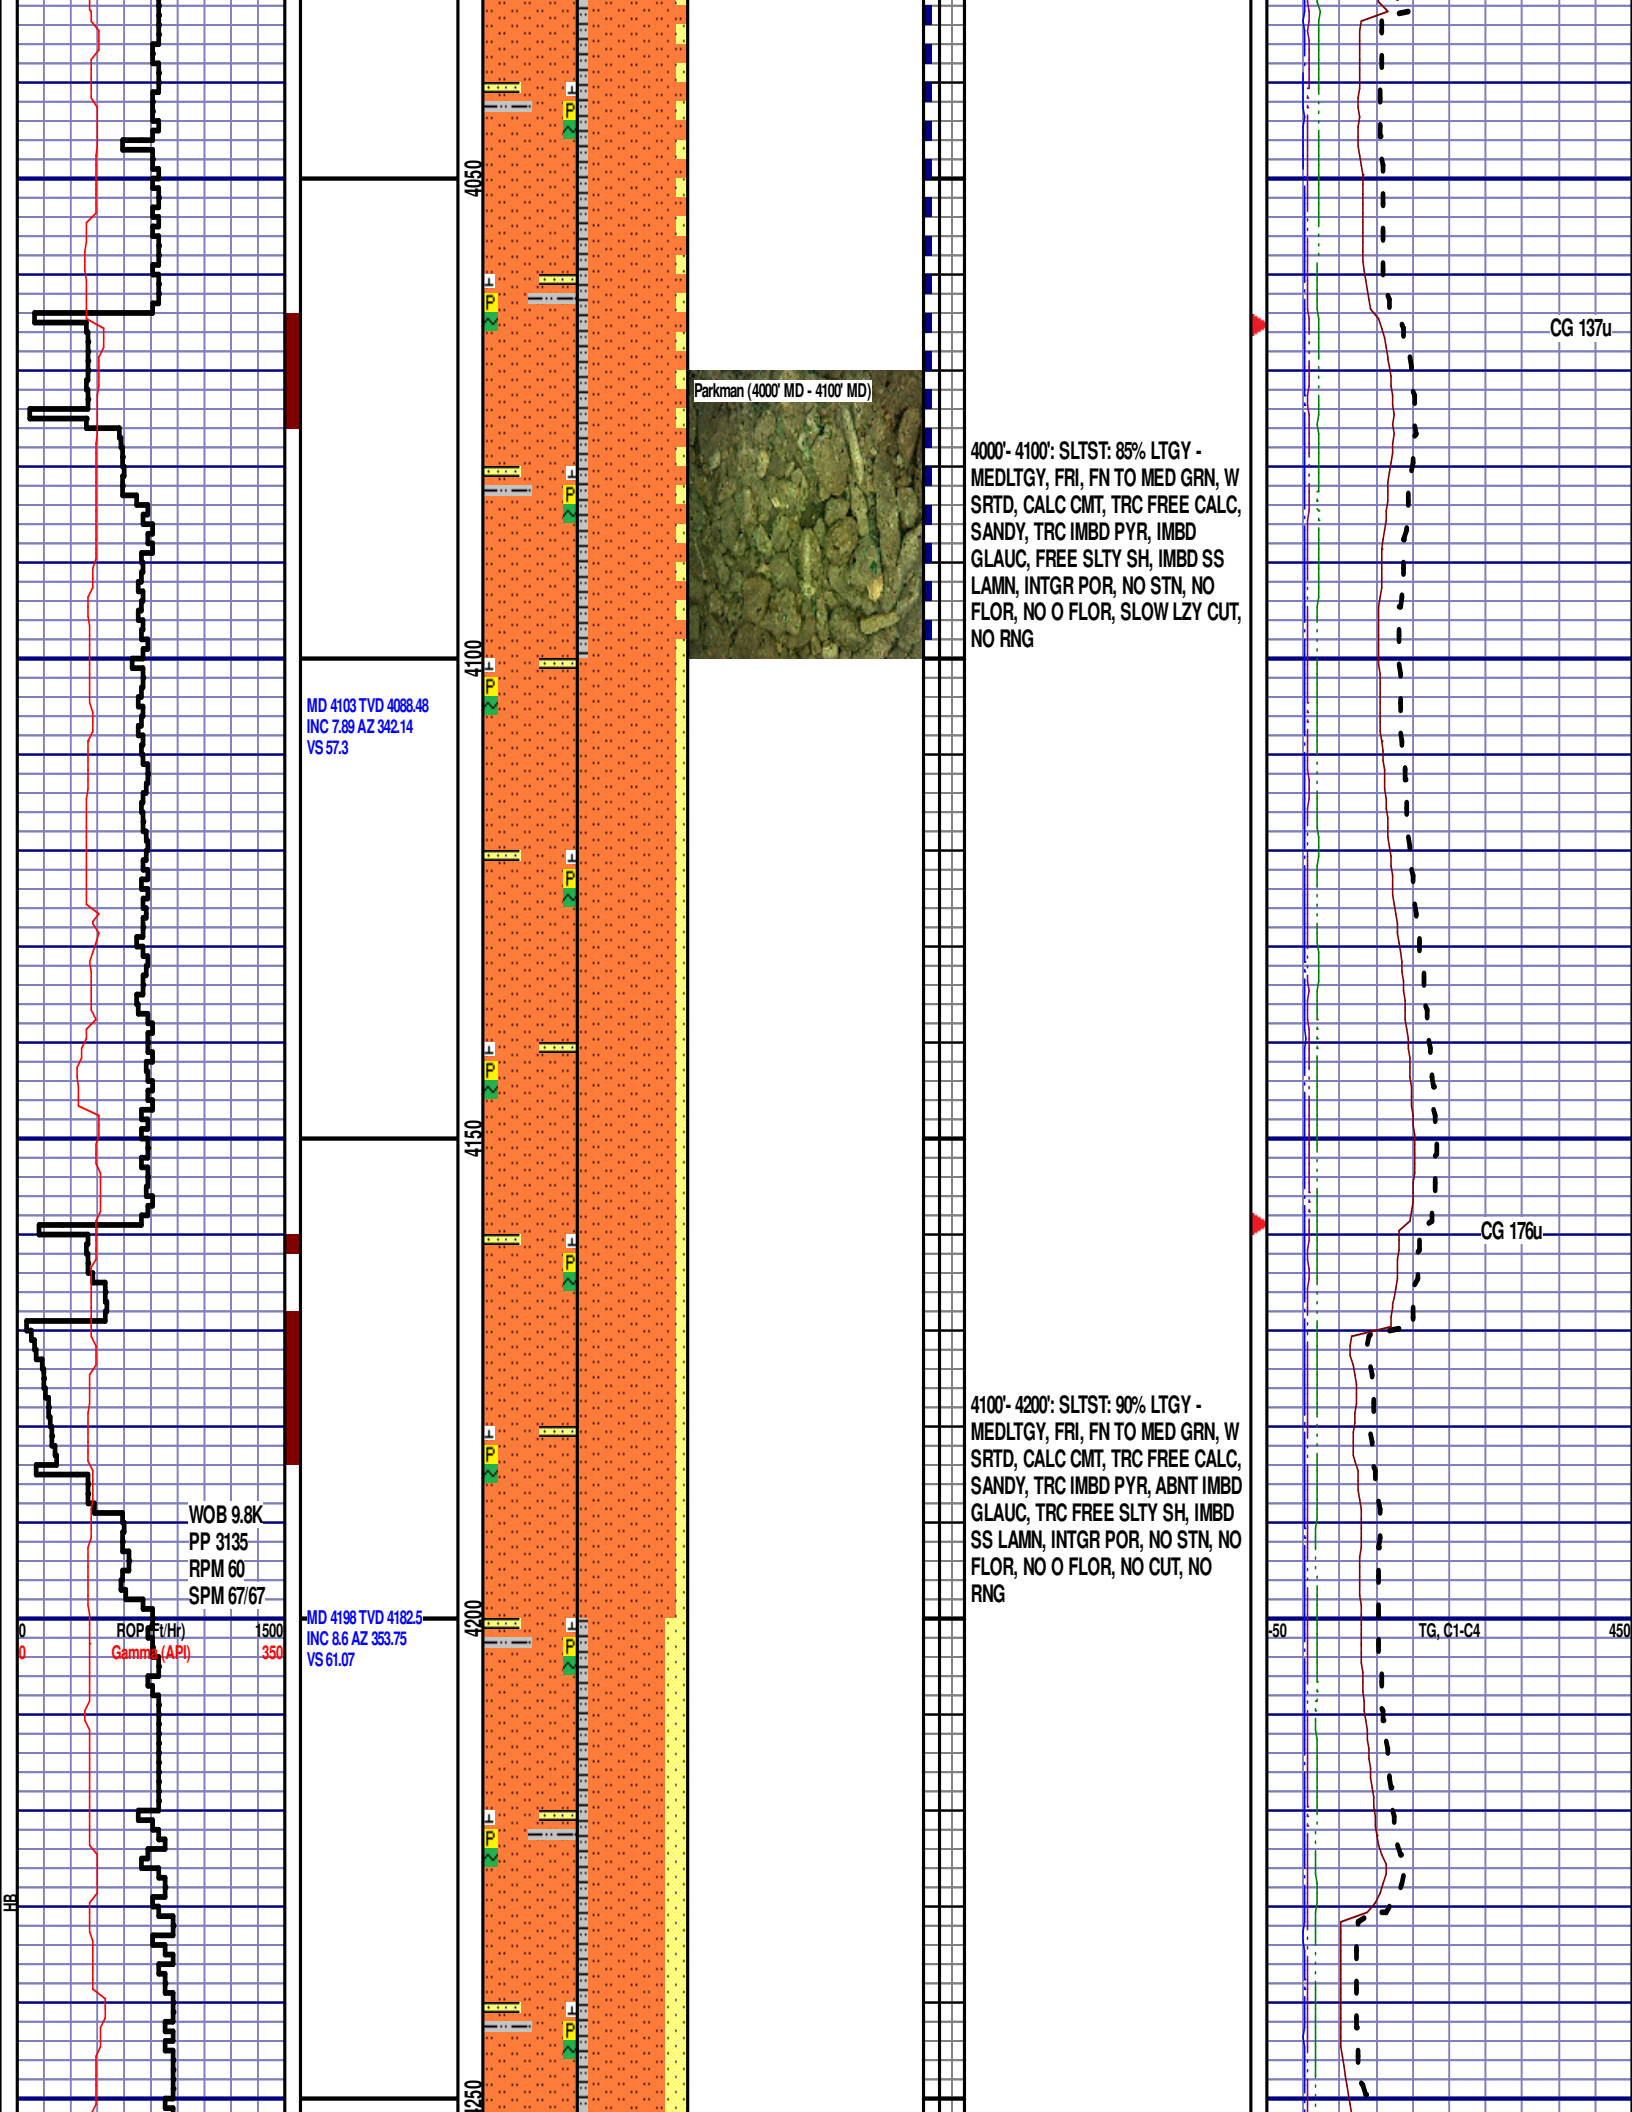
4050

CG 137u

Parkman (4000' MD - 4100' MD)

4000'- 4100': SLTST: 85% LTGY - MEDLTGY, FRI, FN TO MED GRN, W SRTD, CALC CMT, TRC FREE CALC, SANDY, TRC IMBD PYR, IMBD GLAUC, FREE SLTY SH, IMBD SS LAMN, INTGR POR, NO STN, NO FLOR, NO O FLOR, SLOW LZY CUT, NO RNG

4100

MD 4103 TVD 4088.48
INC 7.89 AZ 342.14
VS 57.3

4150

CG 176u

4100'- 4200': SLTST: 90% LTGY - MEDLTGY, FRI, FN TO MED GRN, W SRTD, CALC CMT, TRC FREE CALC, SANDY, TRC IMBD PYR, ABNT IMBD GLAUC, TRC FREE SLTY SH, IMBD SS LAMN, INTGR POR, NO STN, NO FLOR, NO O FLOR, NO CUT, NO RNG

WOB 9.8K
PP 3135
RPM 60
SPM 67/67

0 ROP (Ft/Hr) 1500
0 Gamma (API) 350

MD 4198 TVD 4182.5
INC 8.6 AZ 353.75
VS 61.07

4200

-50 TG, C1-C4 450

HB

4250